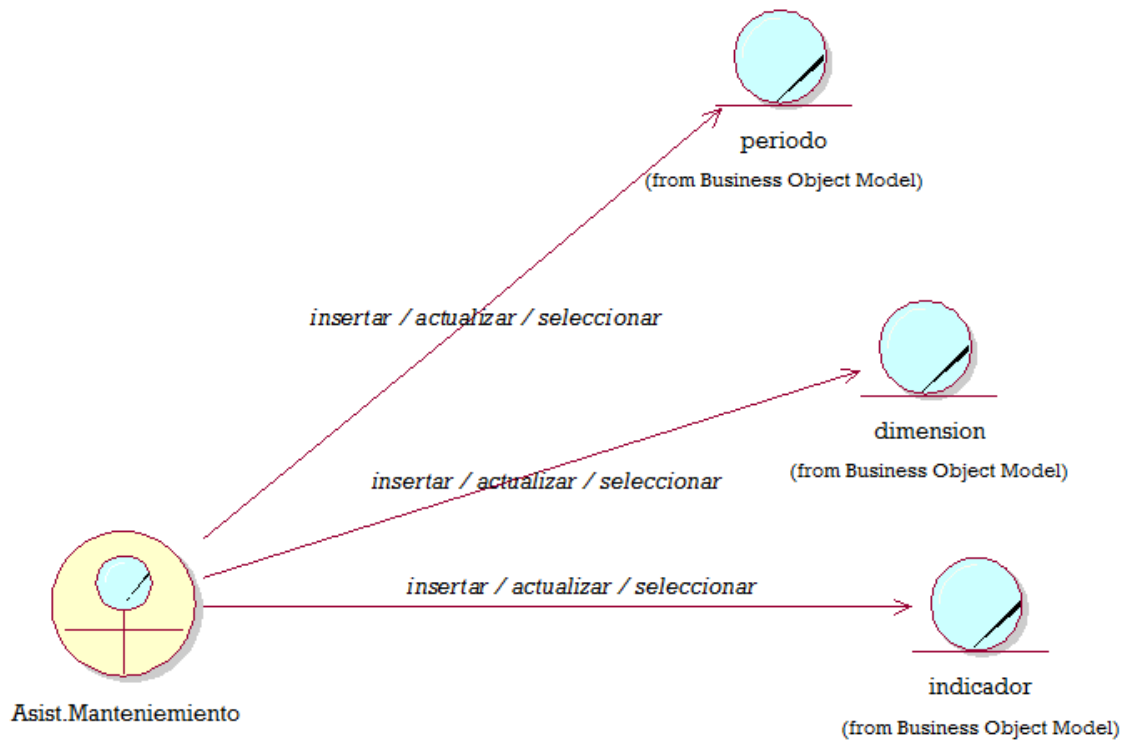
periodo
(from Business Object Model)

insertar / actualizar / seleccionar

dimension
(from Business Object Model)

insertar / actualizar / seleccionar

insertar / actualizar / seleccionar

indicador
(from Business Object Model)

Asist.Manteniemiento